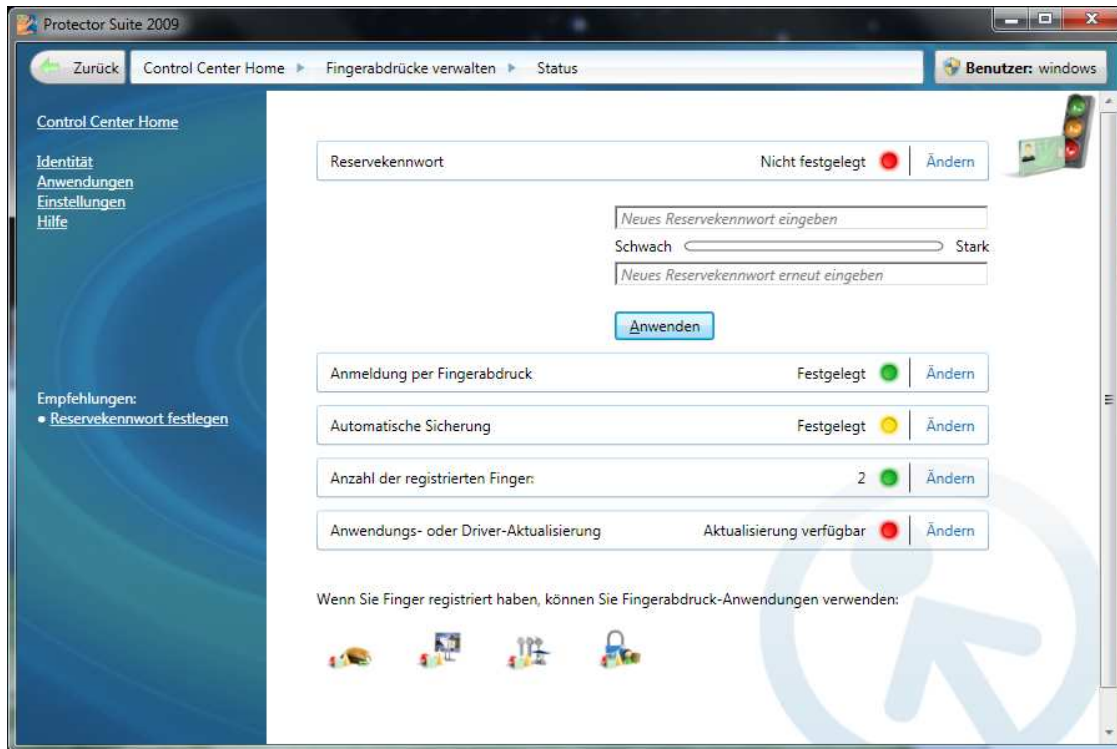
Protector Suite 2009

Zurück | Control Center Home ▸ Fingerabdrücke verwalten ▸ Status

Benutzer: windows

Control Center Home

Identität
Anwendungen
Einstellungen
Hilfe

Empfehlungen:
• Reservekennwort festlegen

Reservekennwort | Nicht festgelegt | Ändern

Neues Reservekennwort eingeben

Schwach Stark

Neues Reservekennwort erneut eingeben

Anwenden

Anmeldung per Fingerabdruck | Festgelegt | Ändern

Automatische Sicherung | Festgelegt | Ändern

Anzahl der registrierten Finger: | 2 | Ändern

Anwendungs- oder Driver-Aktualisierung | Aktualisierung verfügbar | Ändern

Wenn Sie Finger registriert haben, können Sie Fingerabdruck-Anwendungen verwenden: